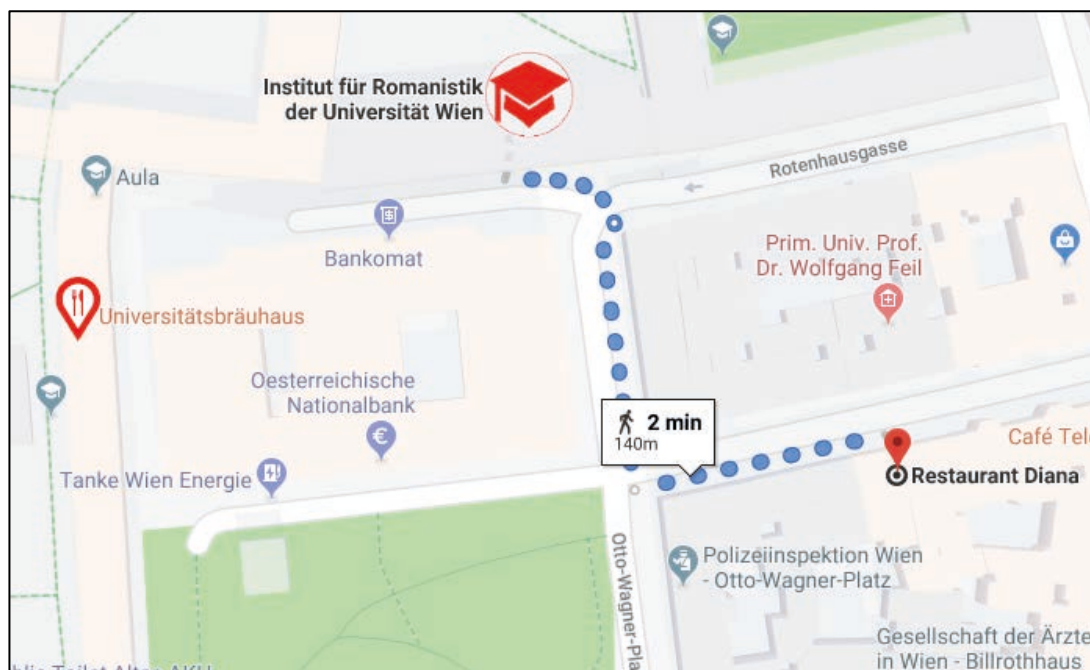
Institut für Romanistik der Universität Wien

Rotenhausgasse

Aula

Bankomat

Prim. Univ. Prof. Dr. Wolfgang Feil

Universitätsbräuhaus

Oesterreichische Nationalbank

2 min
140m

Café Tel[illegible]

Restaurant Diana

Tanke Wien Energie

Otto-Wagner-Pla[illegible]

Polizeiinspektion Wien - Otto-Wagner-Platz

Gesellschaft der Ärzte in Wien - Billrothhaus

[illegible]blic Toilet Altes AKH